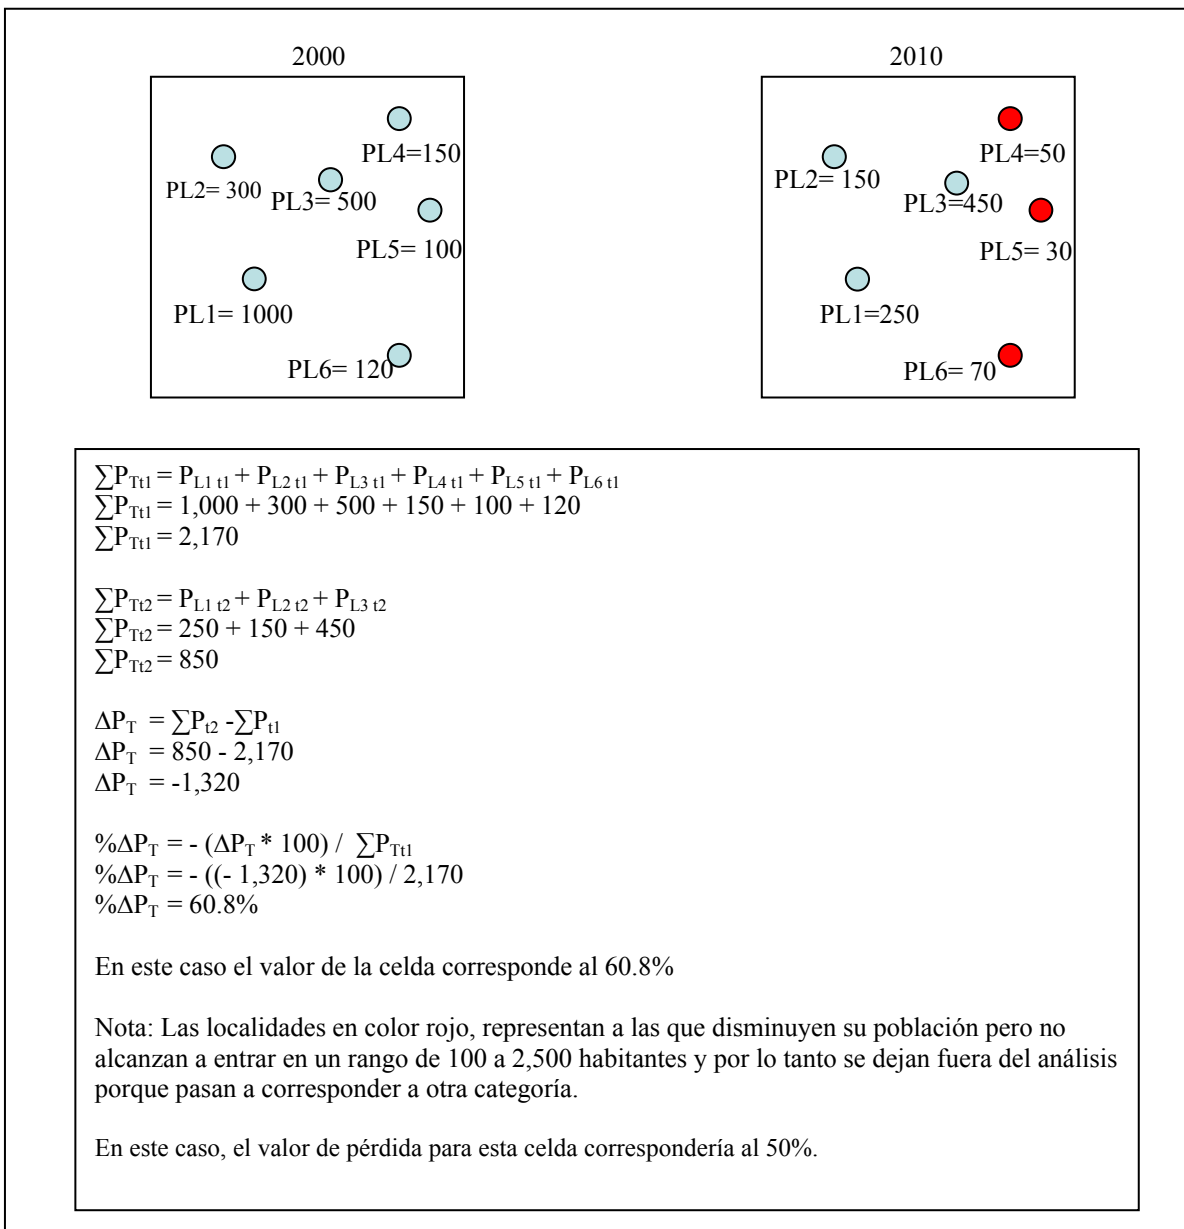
2000

PL4=150
PL2= 300
PL3= 500
PL5= 100
PL1= 1000
PL6= 120

2010

PL4=50
PL2= 150
PL3=450
PL5= 30
PL1=250
PL6= 70

$\sum P_{Tt1} = P_{L1\ t1} + P_{L2\ t1} + P_{L3\ t1} + P_{L4\ t1} + P_{L5\ t1} + P_{L6\ t1}$
$\sum P_{Tt1} = 1{,}000 + 300 + 500 + 150 + 100 + 120$
$\sum P_{Tt1} = 2{,}170$

$\sum P_{Tt2} = P_{L1\ t2} + P_{L2\ t2} + P_{L3\ t2}$
$\sum P_{Tt2} = 250 + 150 + 450$
$\sum P_{Tt2} = 850$

$\Delta P_T = \sum P_{t2} - \sum P_{t1}$
$\Delta P_T = 850 - 2{,}170$
$\Delta P_T = -1{,}320$

$\%\Delta P_T = - (\Delta P_T * 100) / \sum P_{Tt1}$
$\%\Delta P_T = - ((- 1{,}320) * 100) / 2{,}170$
$\%\Delta P_T = 60.8\%$

En este caso el valor de la celda corresponde al 60.8%

Nota: Las localidades en color rojo, representan a las que disminuyen su población pero no alcanzan a entrar en un rango de 100 a 2,500 habitantes y por lo tanto se dejan fuera del análisis porque pasan a corresponder a otra categoría.

En este caso, el valor de pérdida para esta celda correspondería al 50%.